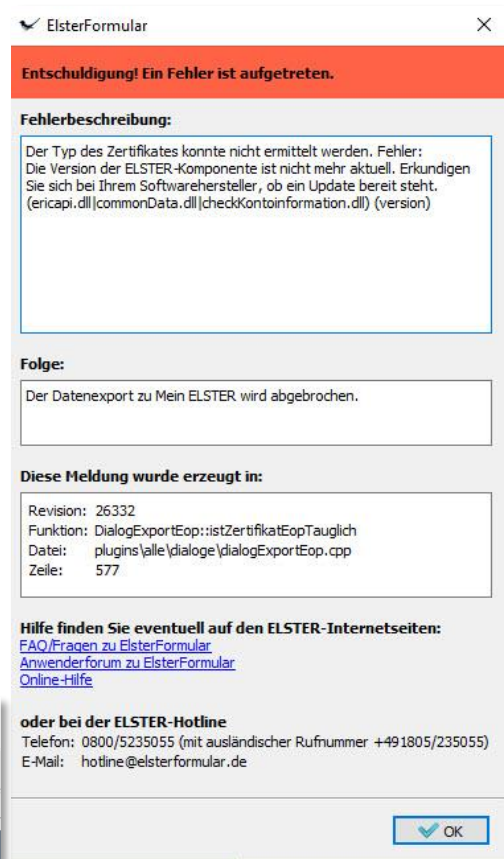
ElsterFormular

Entschuldigung! Ein Fehler ist aufgetreten.

Fehlerbeschreibung:

Der Typ des Zertifikates konnte nicht ermittelt werden. Fehler:
Die Version der ELSTER-Komponente ist nicht mehr aktuell. Erkundigen Sie sich bei Ihrem Softwarehersteller, ob ein Update bereit steht.
(ericapi.dll|commonData.dll|checkKontoinformation.dll) (version)

Folge:

Der Datenexport zu Mein ELSTER wird abgebrochen.

Diese Meldung wurde erzeugt in:

Revision: 26332
Funktion: DialogExportEop::istZertifikatEopTauglich
Datei: plugins\alle\dialoge\dialogExportEop.cpp
Zeile: 577

Hilfe finden Sie eventuell auf den ELSTER-Internetseiten:
FAQ/Fragen zu ElsterFormular
Anwenderforum zu ElsterFormular
Online-Hilfe

oder bei der ELSTER-Hotline
Telefon: 0800/5235055 (mit ausländischer Rufnummer +491805/235055)
E-Mail: hotline@elsterformular.de

OK